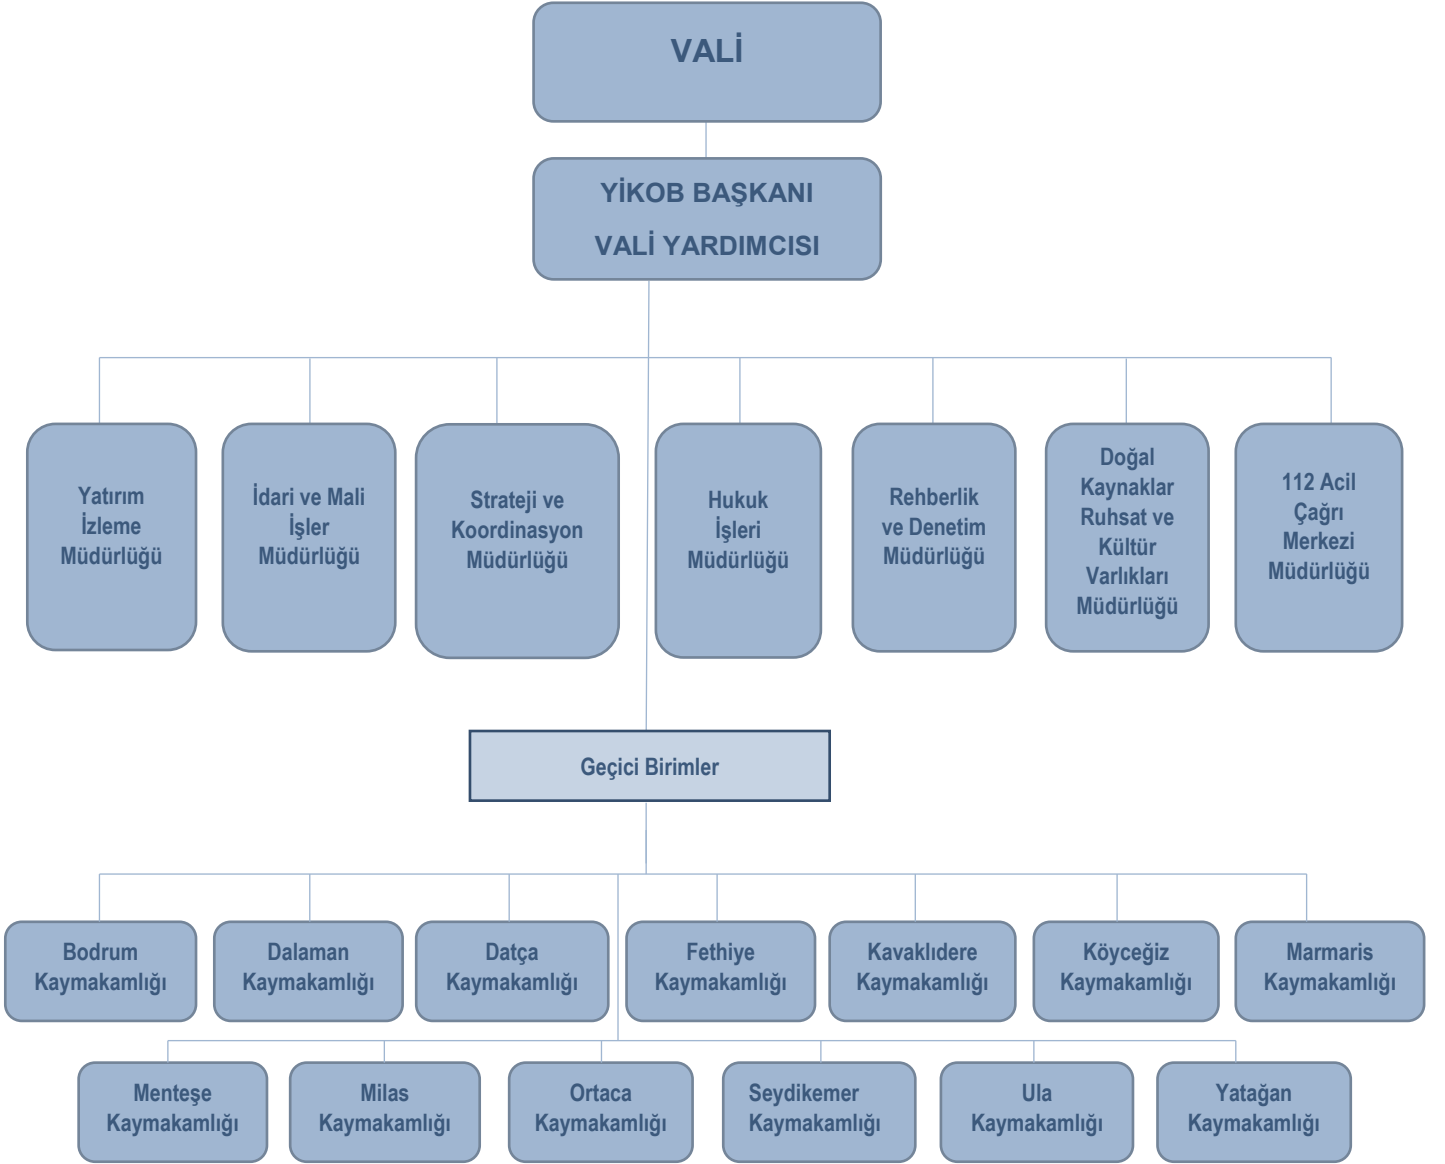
VALİ

YİKOB BAŞKANI

VALİ YARDIMCISI

Yatırım İzleme Müdürlüğü

İdari ve Mali İşler Müdürlüğü

Strateji ve Koordinasyon Müdürlüğü

Hukuk İşleri Müdürlüğü

Rehberlik ve Denetim Müdürlüğü

Doğal Kaynaklar Ruhsat ve Kültür Varlıkları Müdürlüğü

112 Acil Çağrı Merkezi Müdürlüğü

Geçici Birimler

Bodrum Kaymakamlığı

Dalaman Kaymakamlığı

Datça Kaymakamlığı

Fethiye Kaymakamlığı

Kavaklıdere Kaymakamlığı

Köyceğiz Kaymakamlığı

Marmaris Kaymakamlığı

Menteşe Kaymakamlığı

Milas Kaymakamlığı

Ortaca Kaymakamlığı

Seydikemer Kaymakamlığı

Ula Kaymakamlığı

Yatağan Kaymakamlığı